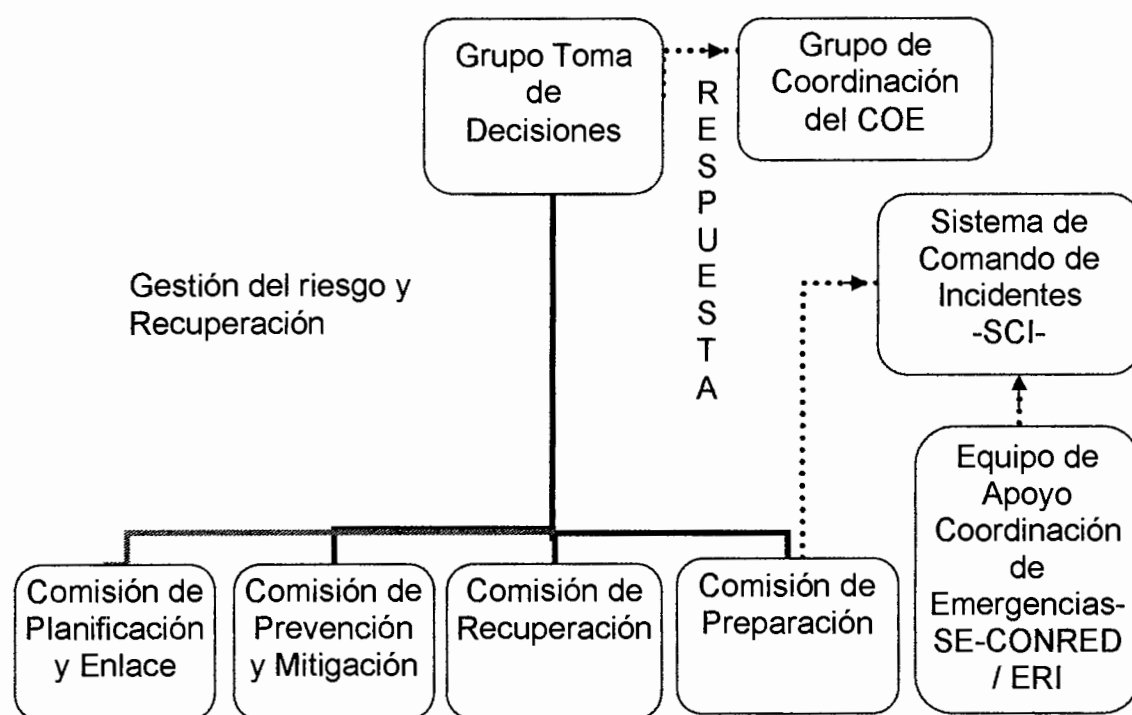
Grupo Toma de Decisiones

Grupo de Coordinación del COE

R
E
S
P
U
E
S
T
A

Sistema de Comando de Incidentes -SCI-

Gestión del riesgo y Recuperación

Equipo de Apoyo Coordinación de Emergencias-SE-CONRED / ERI

Comisión de Planificación y Enlace

Comisión de Prevención y Mitigación

Comisión de Recuperación

Comisión de Preparación